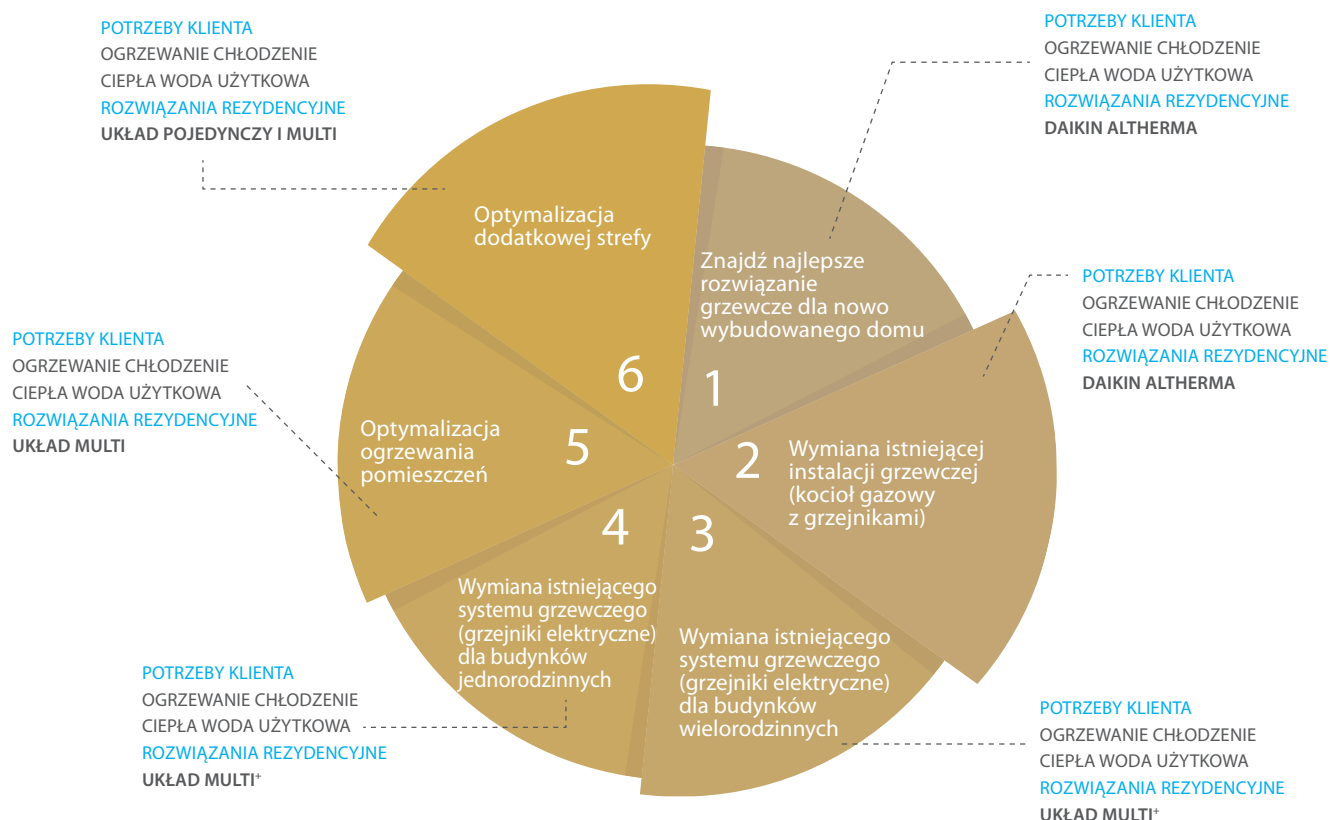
POTRZEBY KLIENTA
OGRZEWANIE CHŁODZENIE
CIEPŁA WODA UŻYTKOWA
ROZWIĄZANIA REZYDENCYJNE
UKŁAD POJEDYNCZY I MULTI

POTRZEBY KLIENTA
OGRZEWANIE CHŁODZENIE
CIEPŁA WODA UŻYTKOWA
ROZWIĄZANIA REZYDENCYJNE
DAIKIN ALTHERMA

Optymalizacja dodatkowej strefy

6

Znajdź najlepsze rozwiązanie grzewcze dla nowo wybudowanego domu

1

POTRZEBY KLIENTA
OGRZEWANIE CHŁODZENIE
CIEPŁA WODA UŻYTKOWA
ROZWIĄZANIA REZYDENCYJNE
DAIKIN ALTHERMA

POTRZEBY KLIENTA
OGRZEWANIE CHŁODZENIE
CIEPŁA WODA UŻYTKOWA
ROZWIĄZANIA REZYDENCYJNE
UKŁAD MULTI

Optymalizacja ogrzewania pomieszczeń

5

2

Wymiana istniejącej instalacji grzewczej (kocioł gazowy z grzejnikami)

4

3

Wymiana istniejącego systemu grzewczego (grzejniki elektryczne) dla budynków jednorodzinnych

Wymiana istniejącego systemu grzewczego (grzejniki elektryczne) dla budynków wielorodzinnych

POTRZEBY KLIENTA
OGRZEWANIE CHŁODZENIE
CIEPŁA WODA UŻYTKOWA
ROZWIĄZANIA REZYDENCYJNE
UKŁAD MULTI$^+$

POTRZEBY KLIENTA
OGRZEWANIE CHŁODZENIE
CIEPŁA WODA UŻYTKOWA
ROZWIĄZANIA REZYDENCYJNE
UKŁAD MULTI$^+$